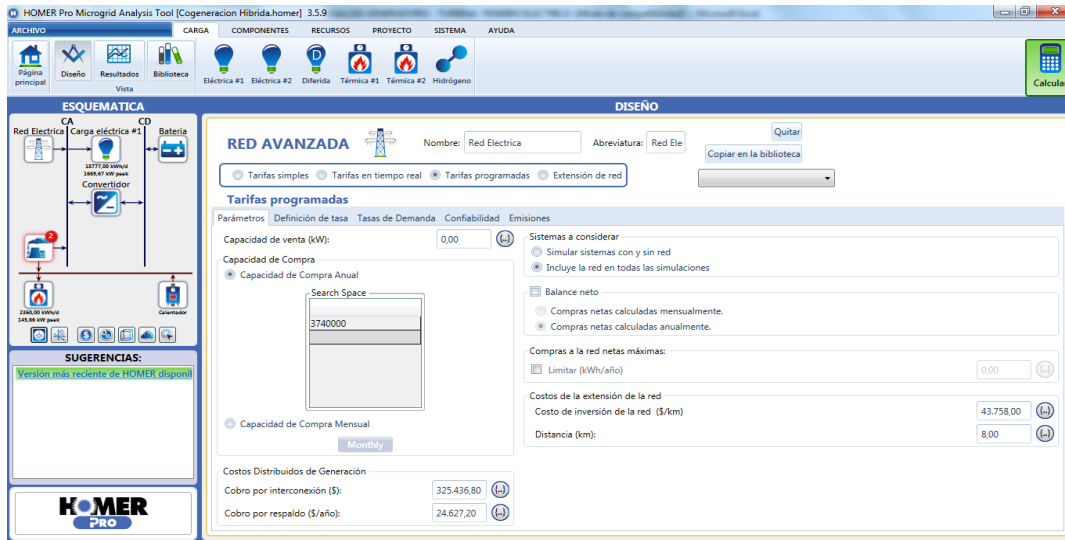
HOMER Pro Microgrid Analysis Tool [Cogeneracion Hibrida.homer] 3.5.9

ARCHIVO CARGA COMPONENTES RECURSOS PROYECTO SISTEMA AYUDA

Página principal Diseño Resultados Biblioteca
Vista
Eléctrica #1 Eléctrica #2 Diferida Térmica #1 Térmica #2 Hidrógeno
Calcular

ESQUEMATICA
CA CD
Red Electrica Carga eléctrica #1 Bateria
18777,00 kWh/d
1669,67 kW peak
Convertidor
2
2360,00 kWh/d
145,66 kW peak
Calentador

SUGERENCIAS:
Versión más reciente de HOMER disponi

HOMER PRO

DISEÑO
RED AVANZADA
Nombre: Red Electrica
Abreviatura: Red Ele
Quitar
Copiar en la biblioteca
Tarifas simples Tarifas en tiempo real Tarifas programadas Extensión de red
Tarifas programadas
Parámetros Definición de tasa Tasas de Demanda Confiabilidad Emisiones
Capacidad de venta (kW): 0,00 (...)
Capacidad de Compra
Capacidad de Compra Anual
Search Space
3740000
Capacidad de Compra Mensual
Monthly
Costos Distribuidos de Generación
Cobro por interconexión ($): 325.436,80 (...)
Cobro por respaldo ($/año): 24.627,20 (...)
Sistemas a considerar
Simular sistemas con y sin red
Incluye la red en todas las simulaciones
Balance neto
Compras netas calculadas mensualmente.
Compras netas calculadas anualmente.
Compras a la red netas máximas:
Limitar (kWh/año) 0,00 (...)
Costos de la extensión de la red
Costo de inversión de la red ($/km) 43.758,00 (...)
Distancia (km): 8,00 (...)